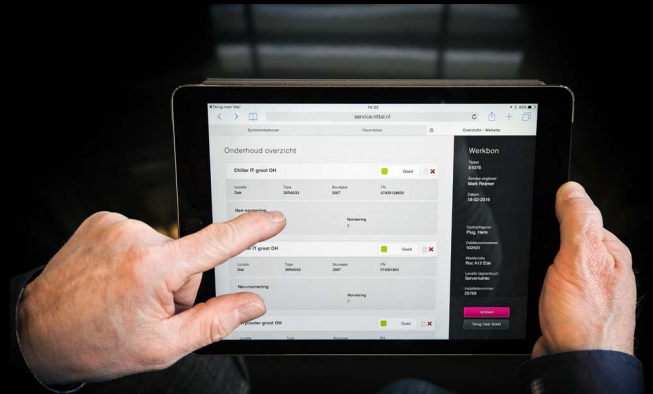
◂ Terug naar Mail 14:32 ▾ 40%

service.rittal.nl

Systeemplanner Favorieten Overzicht - Website

Onderhoud overzicht

Chiller IT groot OH Goed

Locatie Ede Type SK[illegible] Bouwjaar 2007 FN 07A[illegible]

Nen-nummering

Nummering 2

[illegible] IT groot OH Goed

Locatie Ede Type SK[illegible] Bouwjaar 2007 FN 07A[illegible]

Nen-nummering

Nummering 2

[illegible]cooler groot OH Goed

Locatie Type Bouwjaar FN

Werkbon

Ticket 51076

Service engineer Mark Reijmer

Datum 18-02-2016

Opdrachtgever Ploeg, Henk

Debiteurnummer 102101

Werklocatie Roc A12 Ede

Locatie (apparatuur) Serverruimte

Installatienummer 25765

Opslaan

Terug naar ticket